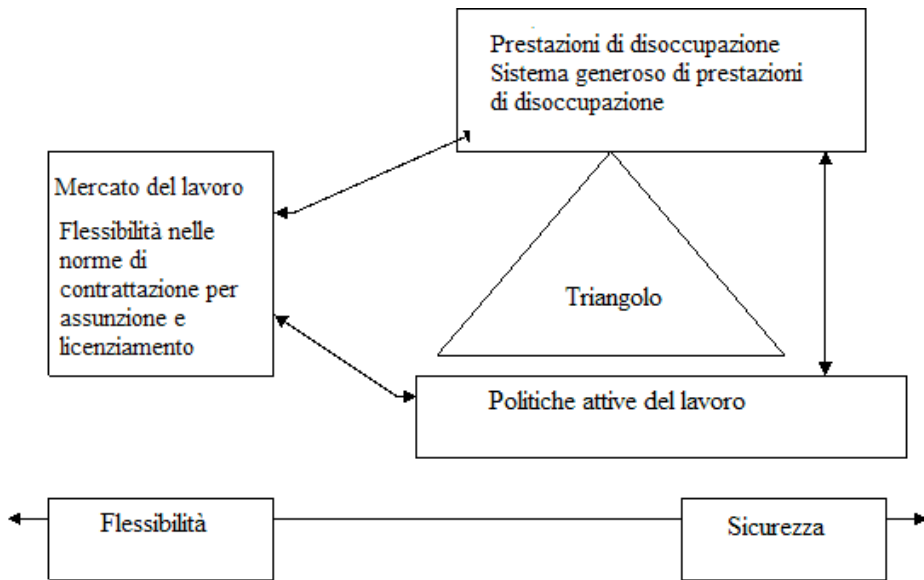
Prestazioni di disoccupazione
Sistema generoso di prestazioni di disoccupazione

Mercato del lavoro

Flessibilità nelle norme di contrattazione per assunzione e licenziamento

Triangolo

Politiche attive del lavoro

Flessibilità

Sicurezza